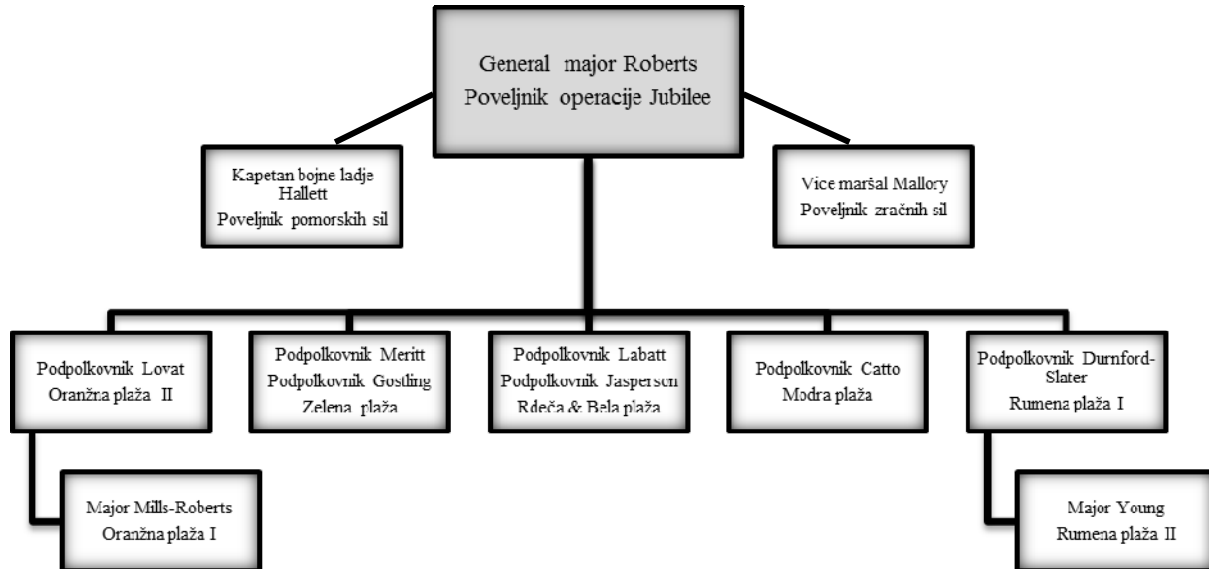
General major Roberts
Poveljnik operacije Jubilee

Kapetan bojne ladje Hallett
Poveljnik pomorskih sil

Vice maršal Mallory
Poveljnik zračnih sil

Podpolkovnik Lovat
Oranžna plaža II

Podpolkovnik Meritt
Podpolkovnik Gostling
Zelena plaža

Podpolkovnik Labatt
Podpolkovnik Jaspersen
Rdeča & Bela plaža

Podpolkovnik Catto
Modra plaža

Podpolkovnik Durnford-Slater
Rumena plaža I

Major Mills-Roberts
Oranžna plaža I

Major Young
Rumena plaža II